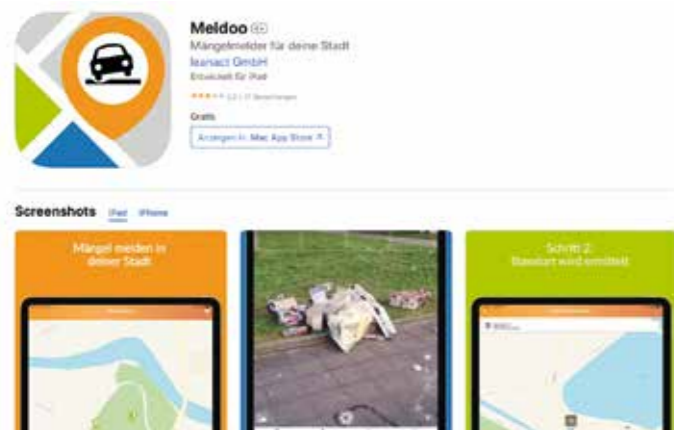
Meldoo 4+

Mängelmelder für deine Stadt

Isenact GmbH

Entwickelt für iPad

★★★★★ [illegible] Bewertungen

Gratis

Anzeigen in: Mac App Store ↗

Screenshots iPad iPhone

Mängel melden in deiner Stadt

Schritt 2: Standort wird ermittelt